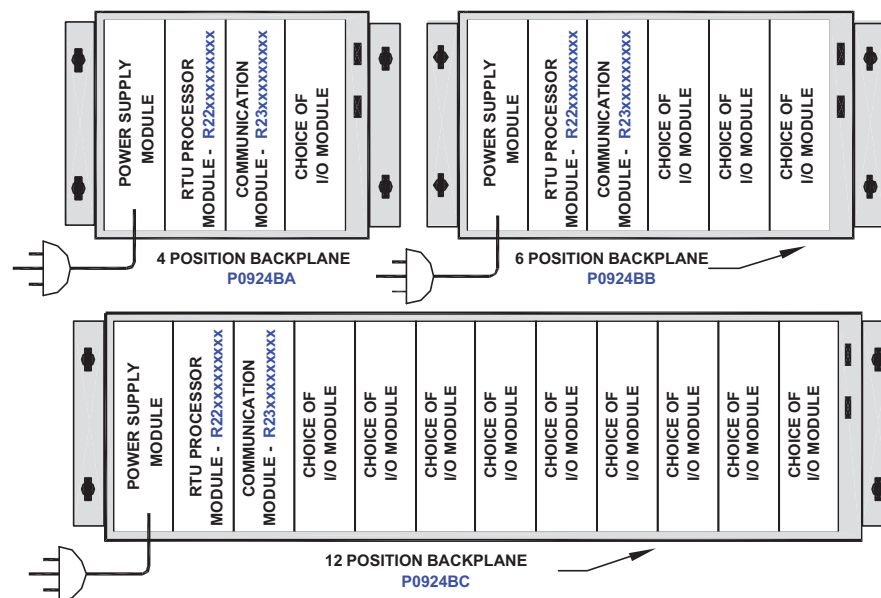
POWER SUPPLY MODULE

RTU PROCESSOR MODULE - R22xxxxxxxxx

COMMUNICATION MODULE - R23xxxxxxxxx

CHOICE OF I/O MODULE

4 POSITION BACKPLANE
P0924BA

POWER SUPPLY MODULE

RTU PROCESSOR MODULE - R22xxxxxxxxx

COMMUNICATION MODULE - R23xxxxxxxxx

CHOICE OF I/O MODULE

CHOICE OF I/O MODULE

CHOICE OF I/O MODULE

6 POSITION BACKPLANE
P0924BB

POWER SUPPLY MODULE

RTU PROCESSOR MODULE - R22xxxxxxxxx

COMMUNICATION MODULE - R23xxxxxxxxx

CHOICE OF I/O MODULE

CHOICE OF I/O MODULE

CHOICE OF I/O MODULE

CHOICE OF I/O MODULE

CHOICE OF I/O MODULE

CHOICE OF I/O MODULE

CHOICE OF I/O MODULE

CHOICE OF I/O MODULE

CHOICE OF I/O MODULE

12 POSITION BACKPLANE
P0924BC